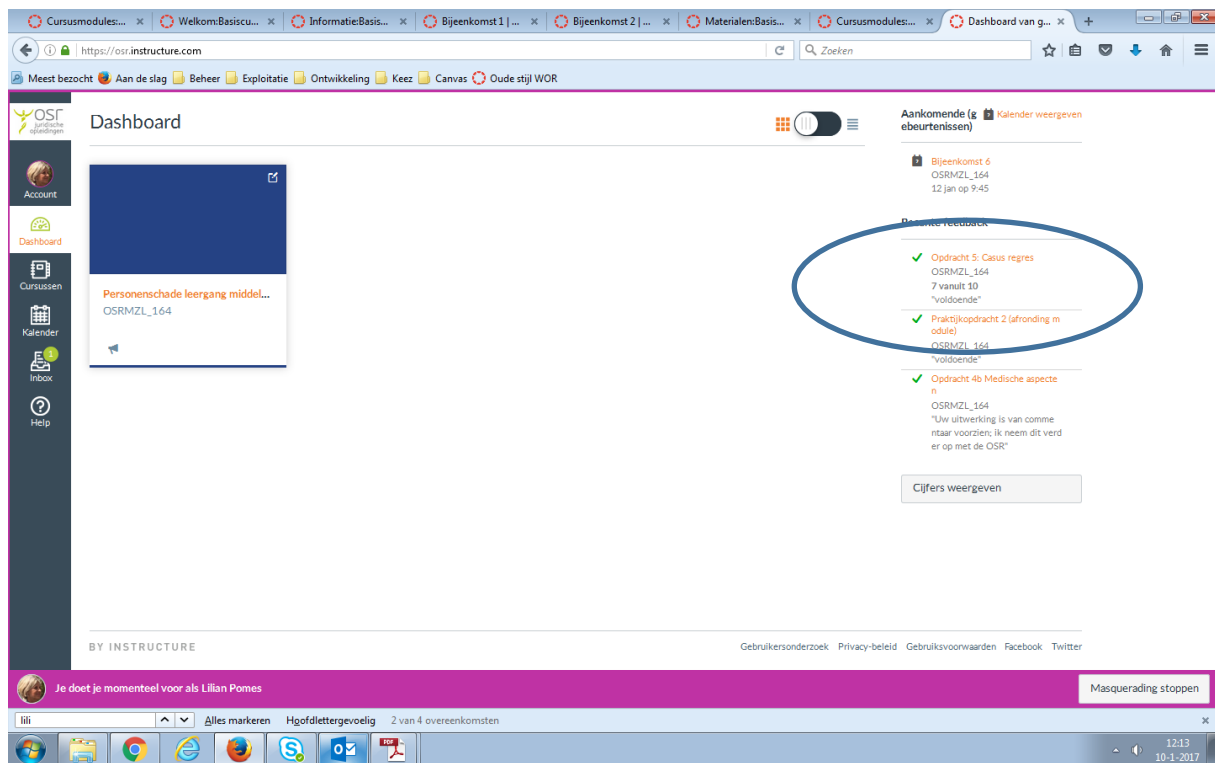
Cursusmodules:... × Welkom:Basiscu... × Informatie:Basis... × Bijeenkomst 1 | ... × Bijeenkomst 2 | ... × Materialen:Basis... × Cursusmodules:... × Dashboard van g... × +

https://osr.instructure.com

Zoeken

Meest bezocht Aan de slag Beheer Exploitatie Ontwikkeling Keez Canvas Oude stijl WOR

OSR juridische opleidingen

Account

Dashboard

Cursussen

Kalender

1 Inbox

Help

Dashboard

Personenschade leergang middel...
OSRMZL_164

Aankomende (gebeurtenissen) Kalender weergeven

Bijeenkomst 6
OSRMZL_164
12 jan op 9:45

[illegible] feedback

Opdracht 5: Casus regres
OSRMZL_164
7 vanuit 10
"voldoende"

Praktijkopdracht 2 (afronding module)
OSRMZL_164
"voldoende"

Opdracht 4b Medische aspecten
OSRMZL_164
"Uw uitwerking is van commentaar voorzien; ik neem dit verder op met de OSR"

Cijfers weergeven

BY INSTRUCTURE

Gebruikersonderzoek Privacy-beleid Gebruiksvoorwaarden Facebook Twitter

Je doet je momenteel voor als Lilian Pomes

Masquerading stoppen

lili Alles markeren Hoofdlettergevoelig 2 van 4 overeenkomsten

12:13
10-1-2017